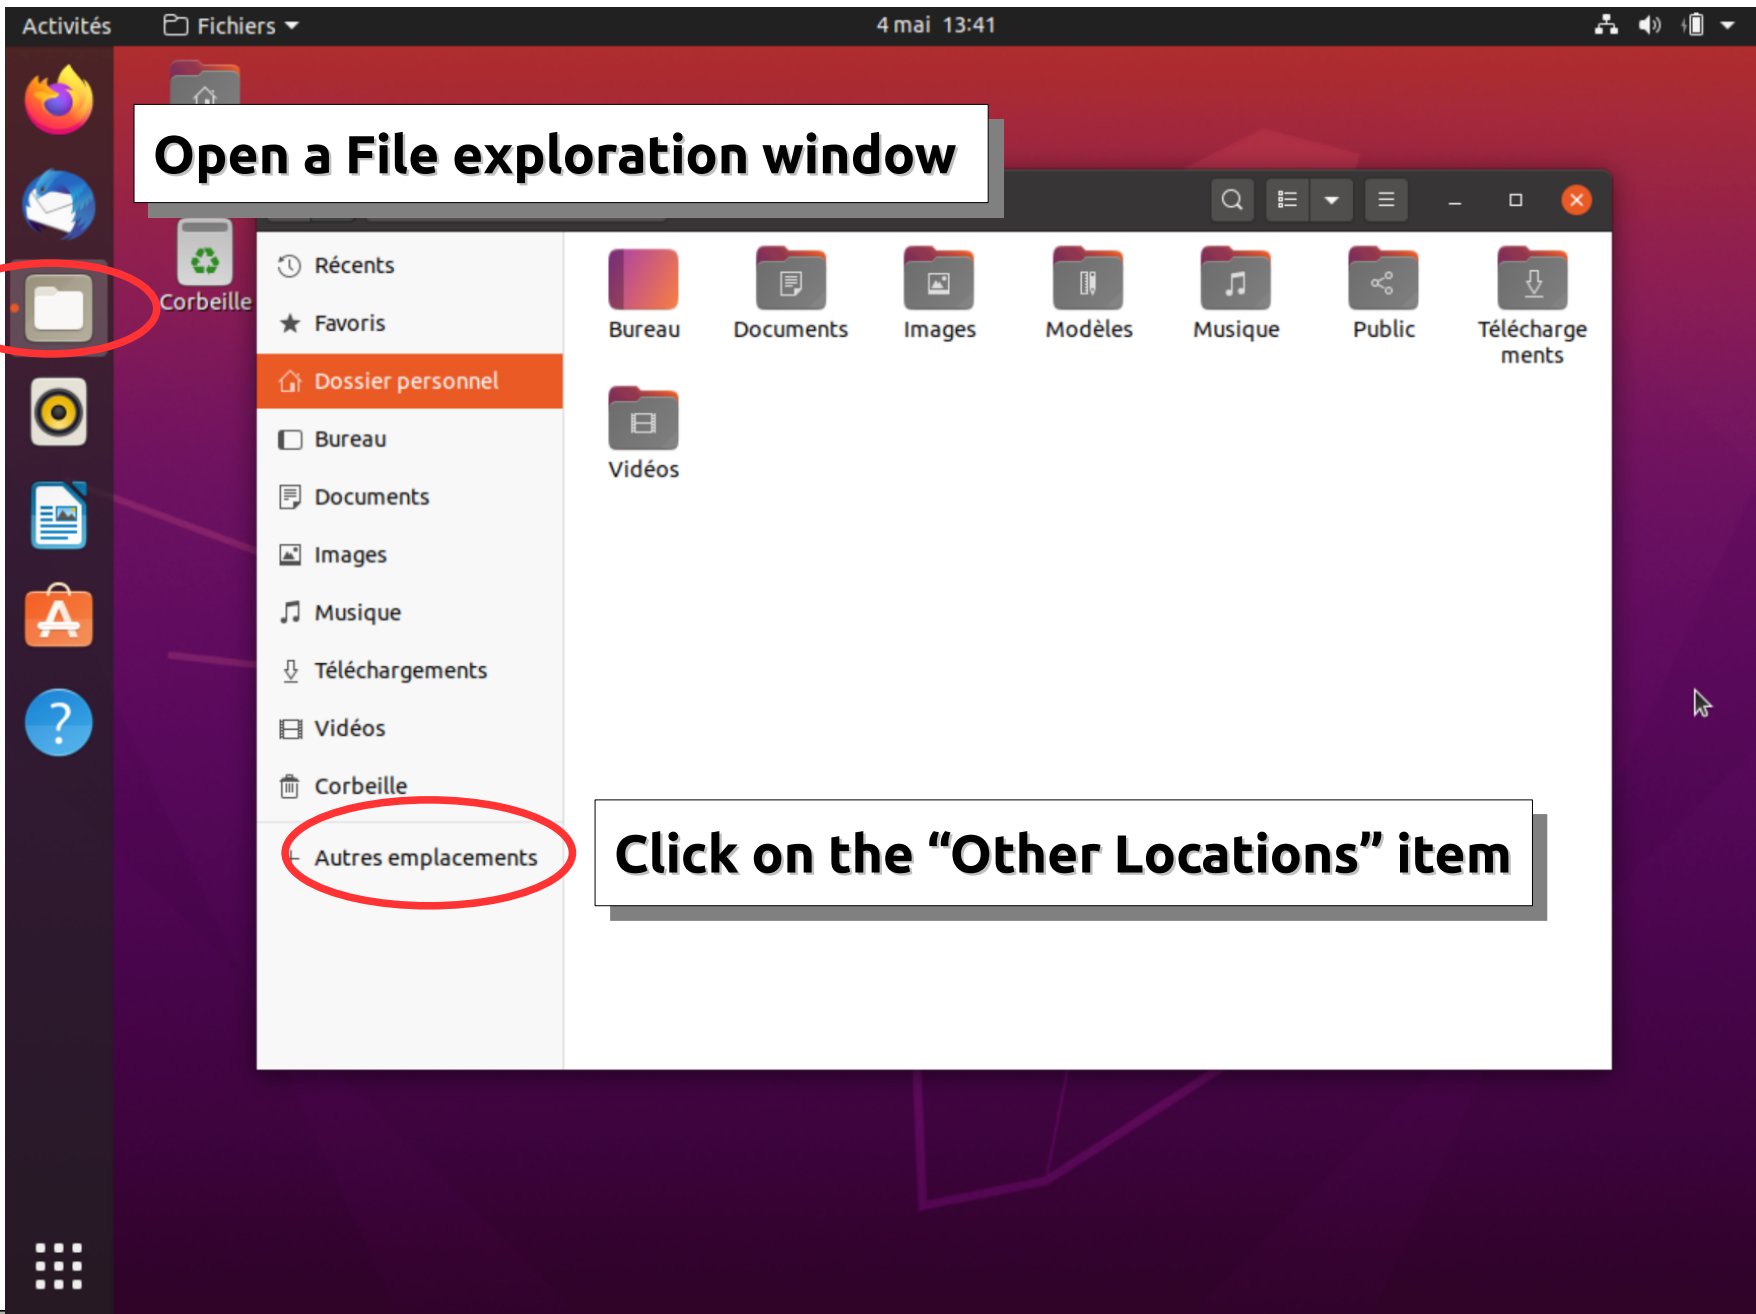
Activités Fichiers 4 mai 13:41

Open a File exploration window

Corbeille

Récents
Favoris
Dossier personnel
Bureau
Documents
Images
Musique
Téléchargements
Vidéos
Corbeille
Autres emplacements

Bureau
Documents
Images
Modèles
Musique
Public
Téléchargements
Vidéos

Click on the “Other Locations” item